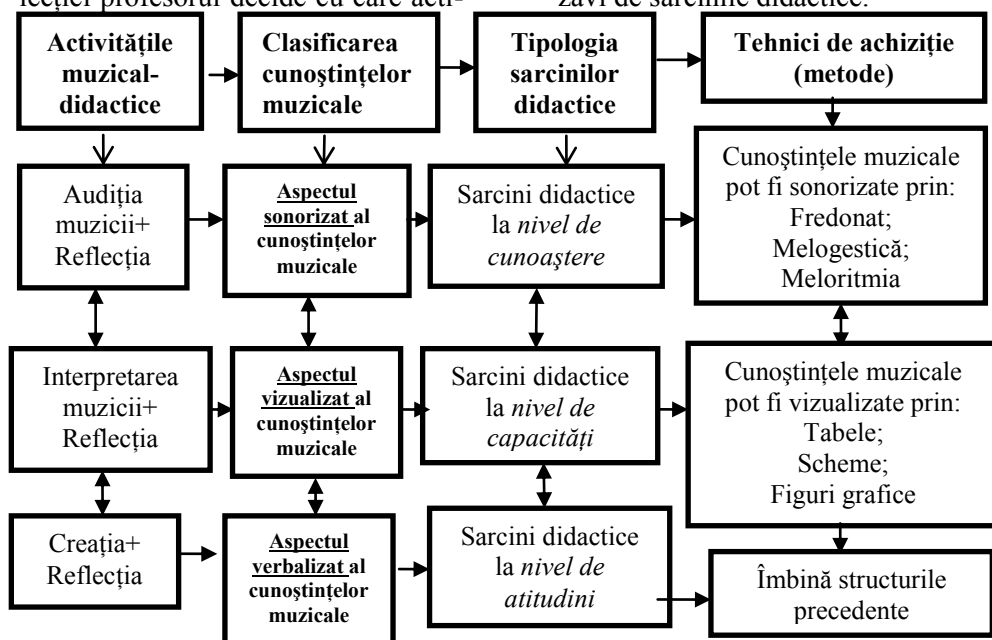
lecţiei profesorul decide cu care acti- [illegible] zavi de sarcinile didactice.

Activităţile muzical-didactice

Clasificarea cunoştinţelor muzicale

Tipologia sarcinilor didactice

Tehnici de achiziţie (metode)

Audiţia muzicii+ Reflecţia

Aspectul sonorizat al cunoştinţelor muzicale

Sarcini didactice la *nivel de cunoaştere*

Cunoştinţele muzicale pot fi sonorizate prin: Fredonat; Melogestică; Meloritmia

Interpretarea muzicii+ Reflecţia

Aspectul vizualizat al cunoştinţelor muzicale

Sarcini didactice la *nivel de capacităţi*

Cunoştinţele muzicale pot fi vizualizate prin: Tabele; Scheme; Figuri grafice

Creaţia+ Reflecţia

Aspectul verbalizat al cunoştinţelor muzicale

Sarcini didactice la *nivel de atitudini*

Îmbină structurile precedente